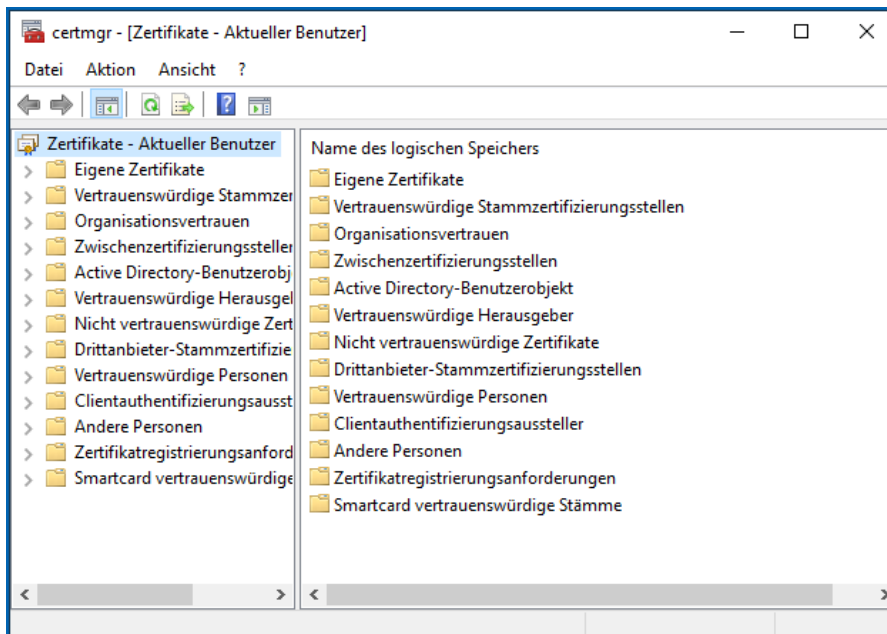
certmgr - [Zertifikate - Aktueller Benutzer]

Datei Aktion Ansicht ?

Zertifikate - Aktueller Benutzer
Eigene Zertifikate
Vertrauenswürdige Stammzer
Organisationsvertrauen
Zwischenzertifizierungsstellen
Active Directory-Benutzerobj
Vertrauenswürdige Herausgeb
Nicht vertrauenswürdige Zert
Drittanbieter-Stammzertifizie
Vertrauenswürdige Personen
Clientauthentifizierungsausst
Andere Personen
Zertifikatregistrierungsanford
Smartcard vertrauenswürdige

Name des logischen Speichers
Eigene Zertifikate
Vertrauenswürdige Stammzertifizierungsstellen
Organisationsvertrauen
Zwischenzertifizierungsstellen
Active Directory-Benutzerobjekt
Vertrauenswürdige Herausgeber
Nicht vertrauenswürdige Zertifikate
Drittanbieter-Stammzertifizierungsstellen
Vertrauenswürdige Personen
Clientauthentifizierungsaussteller
Andere Personen
Zertifikatregistrierungsanforderungen
Smartcard vertrauenswürdige Stämme